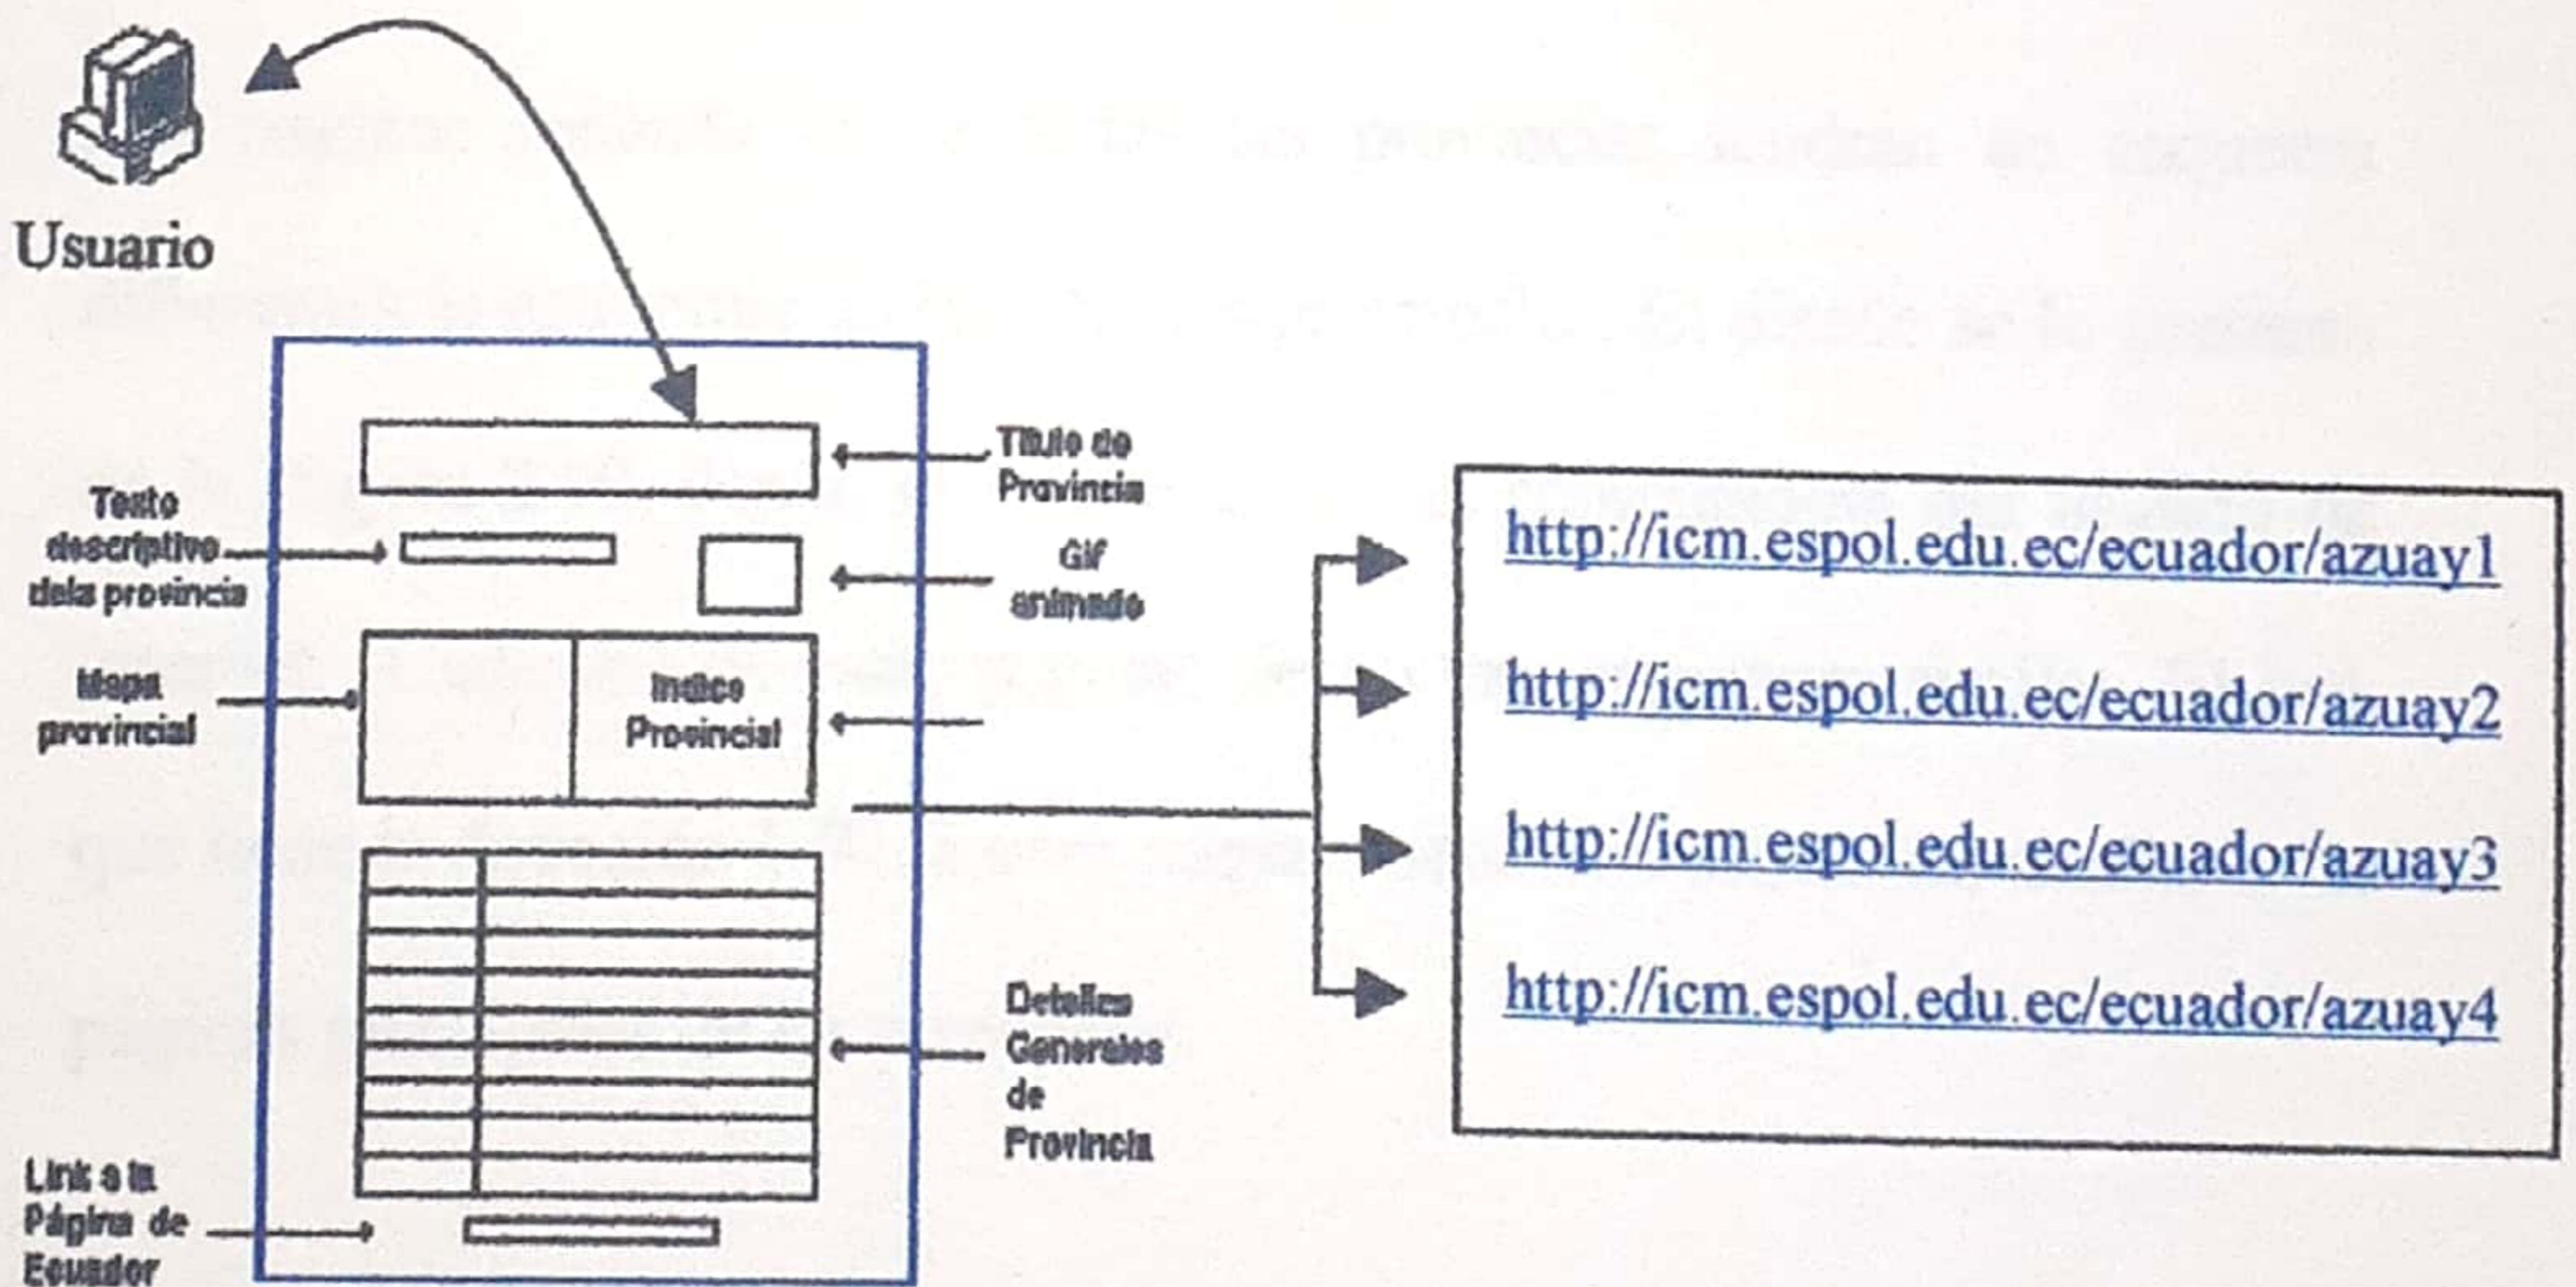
Usuario

Titulo de Provincia

Texto descriptivo dela provincia

Gif animado

Mapa provincial

Indice Provincial

Detalles Generales de Provincia

Link a la Página de Ecuador

http://icm.espol.edu.ec/ecuador/azuay1

http://icm.espol.edu.ec/ecuador/azuay2

http://icm.espol.edu.ec/ecuador/azuay3

http://icm.espol.edu.ec/ecuador/azuay4